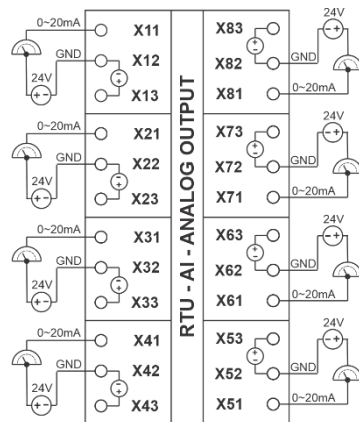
0~20mA
GND
24V
X11
X12
X13
0~20mA
GND
24V
X21
X22
X23
0~20mA
GND
24V
X31
X32
X33
0~20mA
GND
24V
X41
X42
X43

RTU - AI - ANALOG OUTPUT

X83
X82
X81
24V
GND
0~20mA
X73
X72
X71
24V
GND
0~20mA
X63
X62
X61
24V
GND
0~20mA
X53
X52
X51
24V
GND
0~20mA